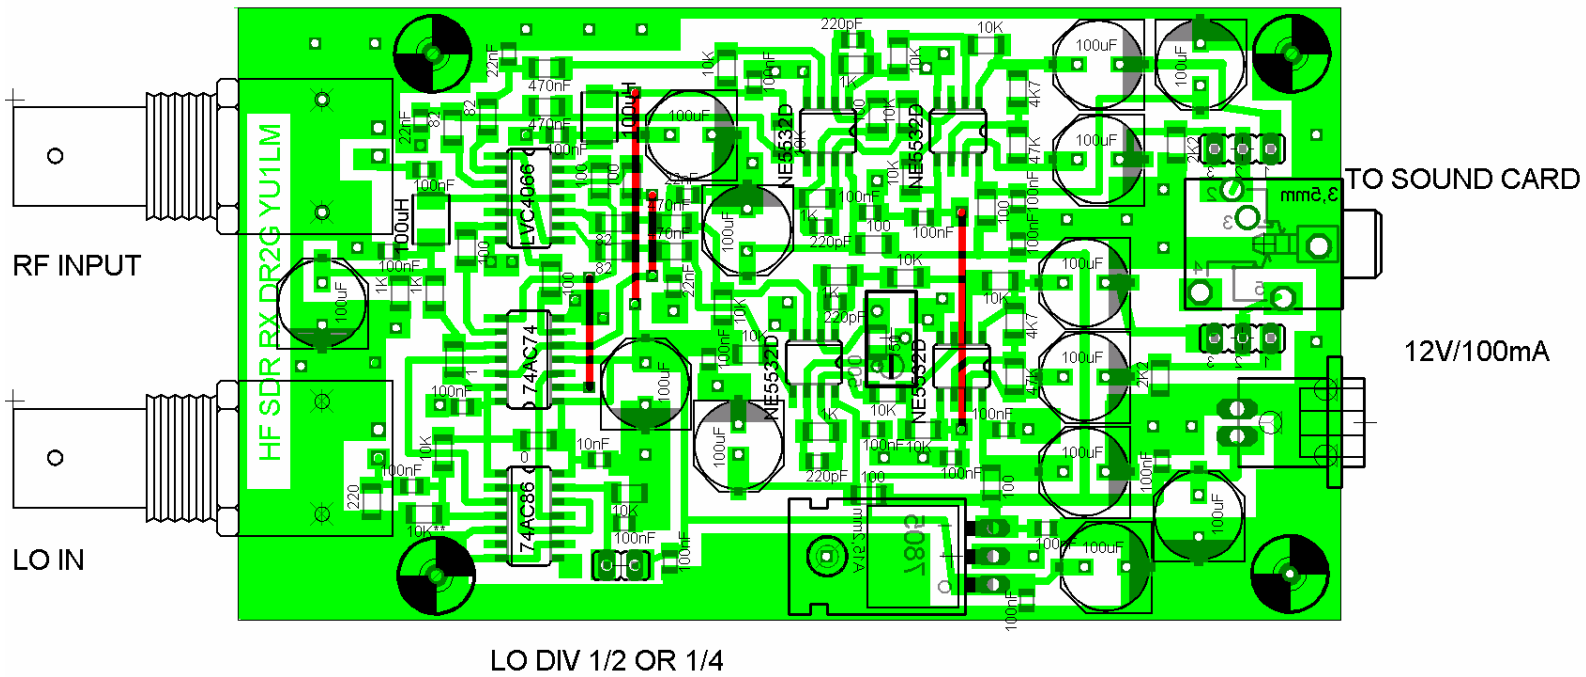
HF SDR RX DR2G YU1LM

RF INPUT

LO IN

LO DIV 1/2 OR 1/4

TO SOUND CARD

12V/100mA

22nF
470nF
470nF
100nF
100uH
100uF
100uF
22nF
82
82
100nF
LVC4066
100
100
470nF
470nF
82
22nF
10K
10nF
220pF
1K
10K
100uF
100uF
4K7
47K
100uF
2K2
3,5mm
100
100nF
100nF
1K
1K
100uF
100
100nF
74AC74
100
100uF
10K
100nF
NE5532D
NE5532D
100nF
1K
220pF
100
100nF
100nF
10K
10K
100uF
1K
100nF
10K
220pF
NE5532D
NE5532D
100uF
4K7
47K
2K2
100nF
100nF
1
100nF
10K
10nF
0
74AC86
100uF
1K
10K
100nF
10K
100nF
100nF
100uF
100nF
220
100nF
10K**
10K
100nF
100nF
220pF
100
100
100nF
100nF
100uF
100uF
7805
100nF
2,1mm